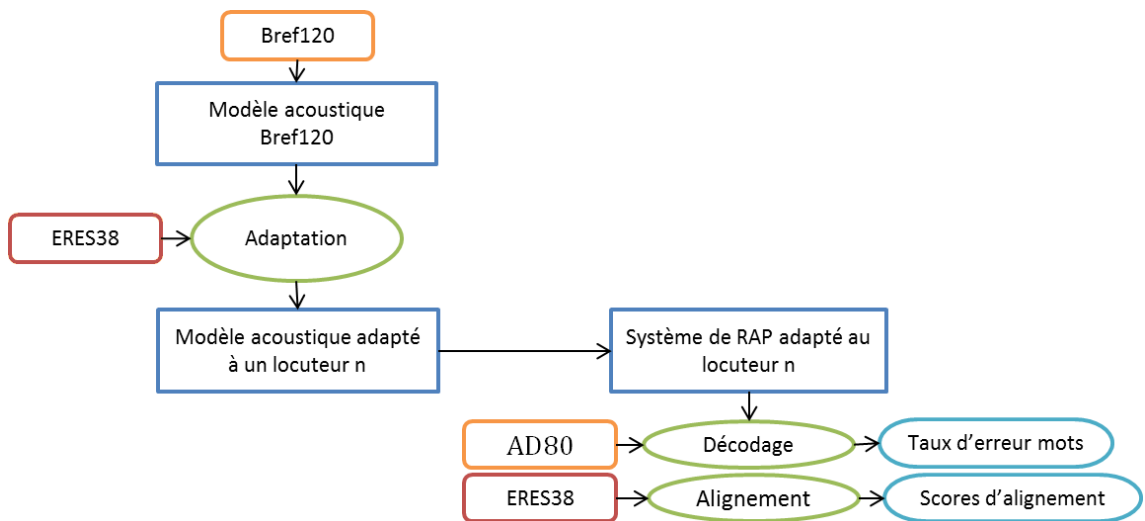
Bref120

Modèle acoustique Bref120

ERES38

Adaptation

Modèle acoustique adapté à un locuteur n

Système de RAP adapté au locuteur n

AD80

Décodage

Taux d'erreur mots

ERES38

Alignement

Scores d'alignement